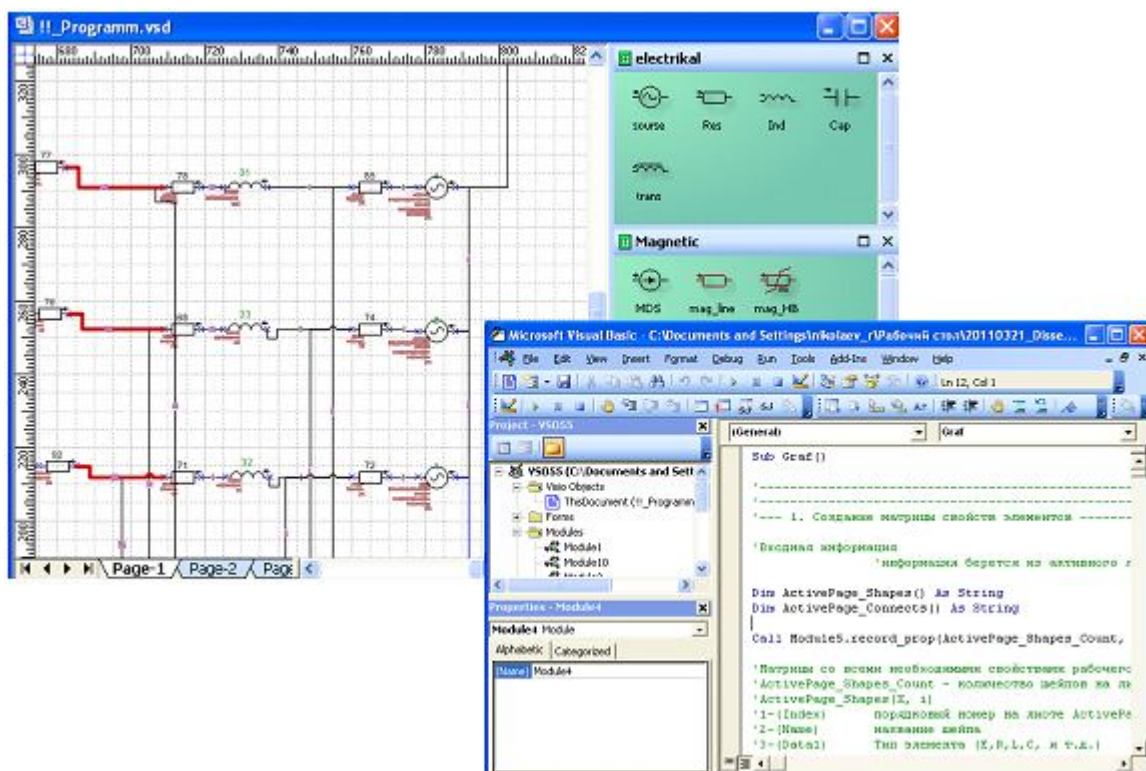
!!_Programm.vsd

680 700 720 740 760 780 800

320 300 280 260 240 220 200

77 78 36 88
76 68 37 74
92 71 32 72

Page-1 Page-2 Page

electrikal

sourse Res Ind Cap
trans

Magnetic

MDS mag_line mag_MB

Microsoft Visual Basic - C:\Documents and Settings\nikolaev_r\Рабочий стол\20110321_Disse...

File Edit View Insert Format Debug Run Tools Add-Ins Window Help

Ln 12, Col 1

Project - VSOSS

VSOSS (C:\Documents and Sett
Visio Objects
ThisDocument (!!_Programm
Forms
Modules
Module1
Module10

Properties - Module4

Module4 Module

Alphabetic Categorized

(Name) Module4

(General) Graf

Sub Graf()

'-----------------------------------------------
'-----------------------------------------------
'--- 1. Создание матрицы свойств элементов -------

'Входная информация
'информация берется из активного л

Dim ActivePage_Shapes() As String
Dim ActivePage_Connects() As String

Call Module5.record_prop(ActivePage_Shapes_Count,

'Матрицы со всеми необходимыми свойствами рабочего
'ActivePage_Shapes_Count - количество шейпов на ли
'ActivePage_Shapes(X, i)
'1-(Index) порядковый номер на листе ActivePa
'2-(Name) название шейпа
'3-(Data1) Тип элемента (E,R,L,C, и т.д.)